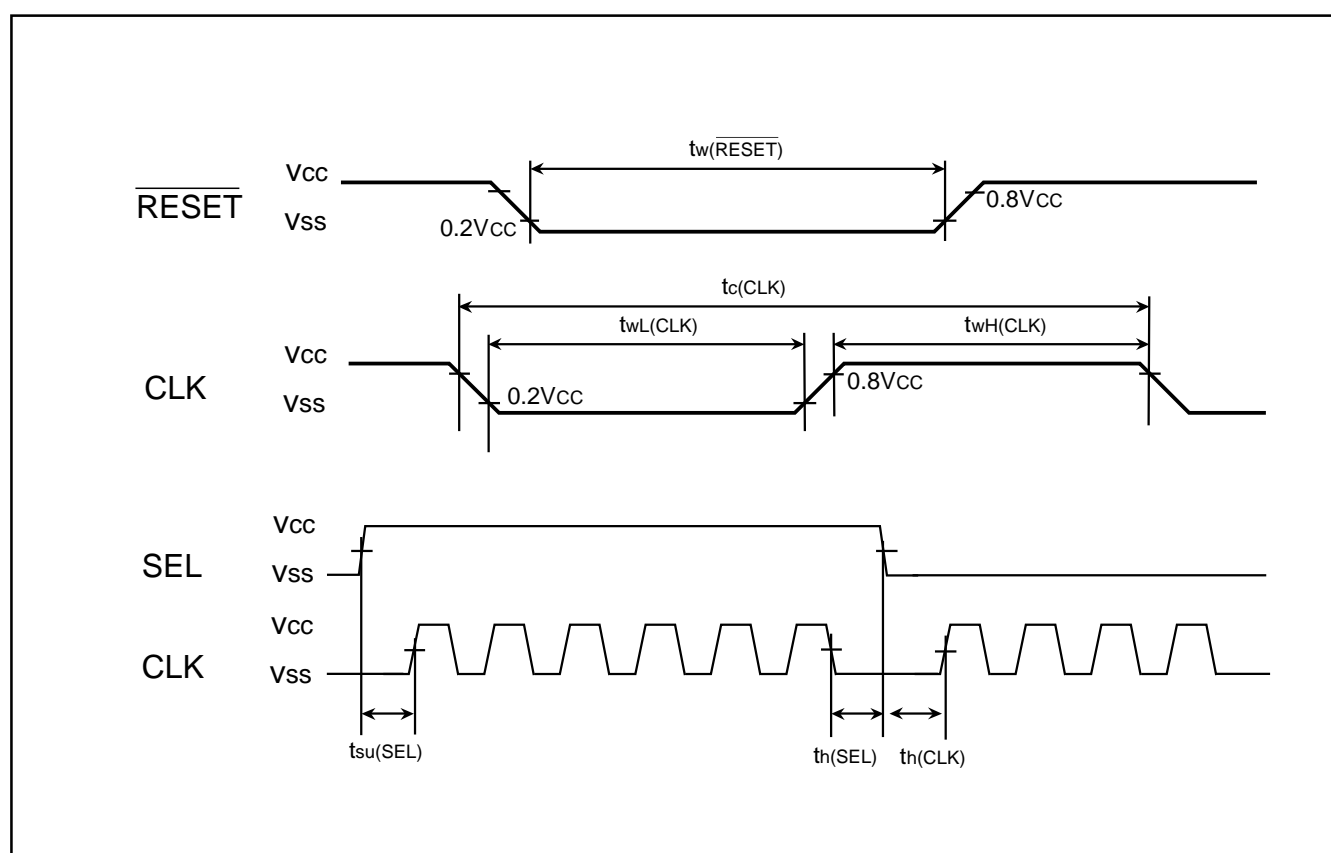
$t_{w(\overline{RESET})}$

VCC
$\overline{RESET}$
VSS
0.2VCC
0.8VCC

$t_{c(CLK)}$
$t_{wL(CLK)}$
$t_{wH(CLK)}$

VCC
CLK
VSS
0.2VCC
0.8VCC

VCC
SEL
VSS

VCC
CLK
VSS

$t_{su(SEL)}$
$t_{h(SEL)}$
$t_{h(CLK)}$